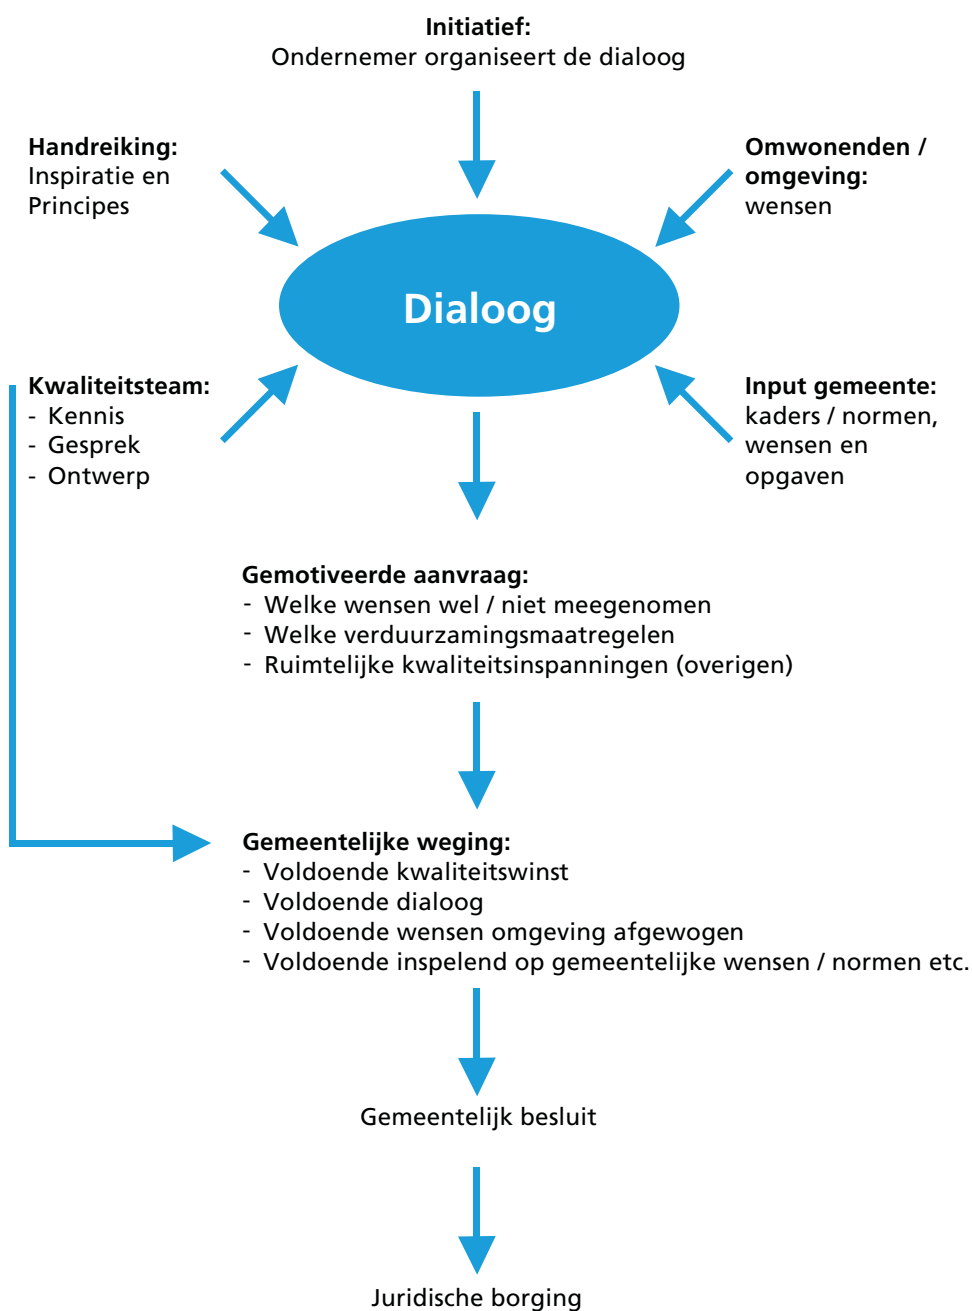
**Initiatief:**
Ondernemer organiseert de dialoog

**Handreiking:**
Inspiratie en Principes

**Omwonenden / omgeving:**
wensen

Dialoog

**Kwaliteitsteam:**
- Kennis
- Gesprek
- Ontwerp

**Input gemeente:**
kaders / normen, wensen en opgaven

**Gemotiveerde aanvraag:**
- Welke wensen wel / niet meegenomen
- Welke verduurzamingsmaatregelen
- Ruimtelijke kwaliteitsinspanningen (overigen)

**Gemeentelijke weging:**
- Voldoende kwaliteitswinst
- Voldoende dialoog
- Voldoende wensen omgeving afgewogen
- Voldoende inspelend op gemeentelijke wensen / normen etc.

Gemeentelijk besluit

Juridische borging